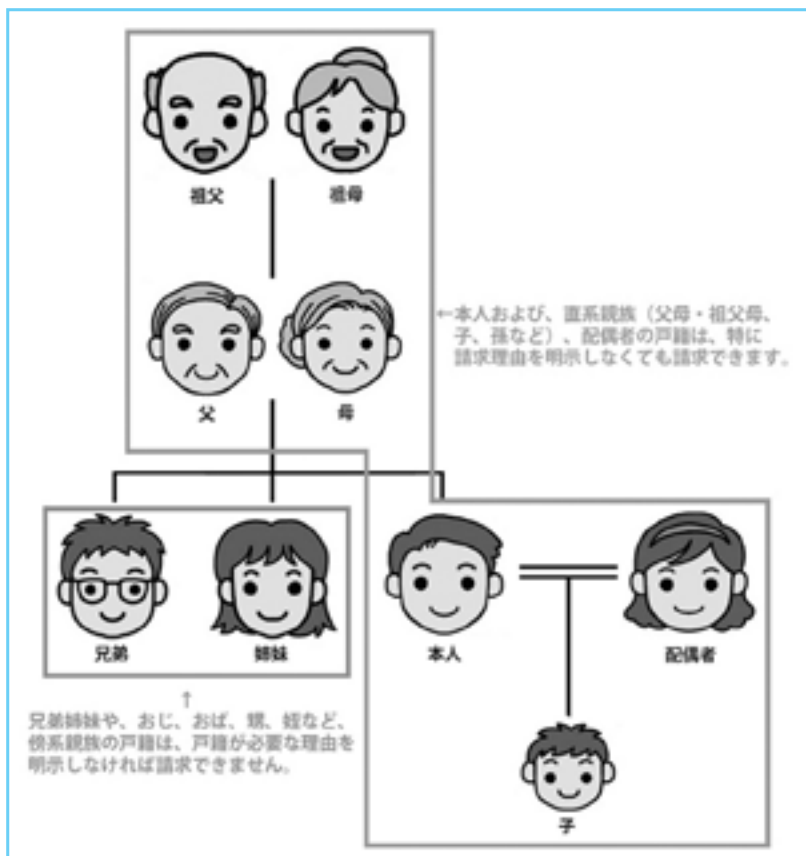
祖父 祖母

父 母

←本人および、直系親族（父母・祖父母、子、孫など）、配偶者の戸籍は、特に請求理由を明示しなくても請求できます。

兄弟 姉妹

本人 配偶者

子

↑
兄弟姉妹や、おじ、おば、甥、姪など、傍系親族の戸籍は、戸籍が必要な理由を明示しなければ請求できません。